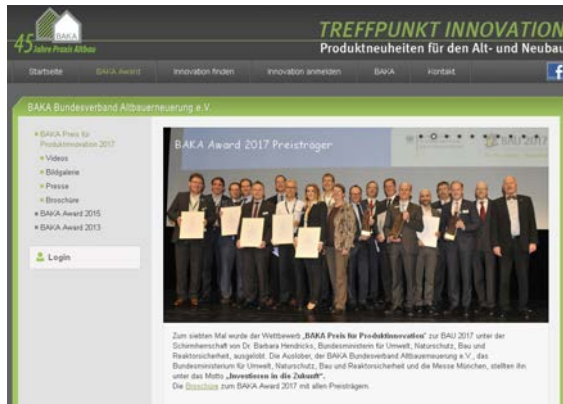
BAKA
45 Jahre Praxis Altbau

TREFFPUNKT INNOVATION
Produktneuheiten für den Alt- und Neubau

Startseite BAKA Award Innovation finden Innovation anmelden BAKA Kontakt

BAKA Bundesverband Altbauerneuerung e.V.

BAKA Preis für Produktinnovation 2017
Videos
Bildgalerie
Presse
Broschüre
BAKA Award 2015
BAKA Award 2013

Login

BAKA Award 2017 Preisträger

BAU 2017

Zum siebten Mal wurde der Wettbewerb „BAKA Preis für Produktinnovation" zur BAU 2017 unter der Schirmherrschaft von Dr. Barbara Hendricks, Bundesministerin für Umwelt, Naturschutz, Bau und Reaktorsicherheit, ausgelobt. Die Auslober, der BAKA Bundesverband Altbauerneuerung e.V., das Bundesministerium für Umwelt, Naturschutz, Bau und Reaktorsicherheit und die Messe München, stellten ihn unter das Motto „Investieren in die Zukunft".
Die Broschüre zum BAKA Award 2017 mit allen Preisträgern.